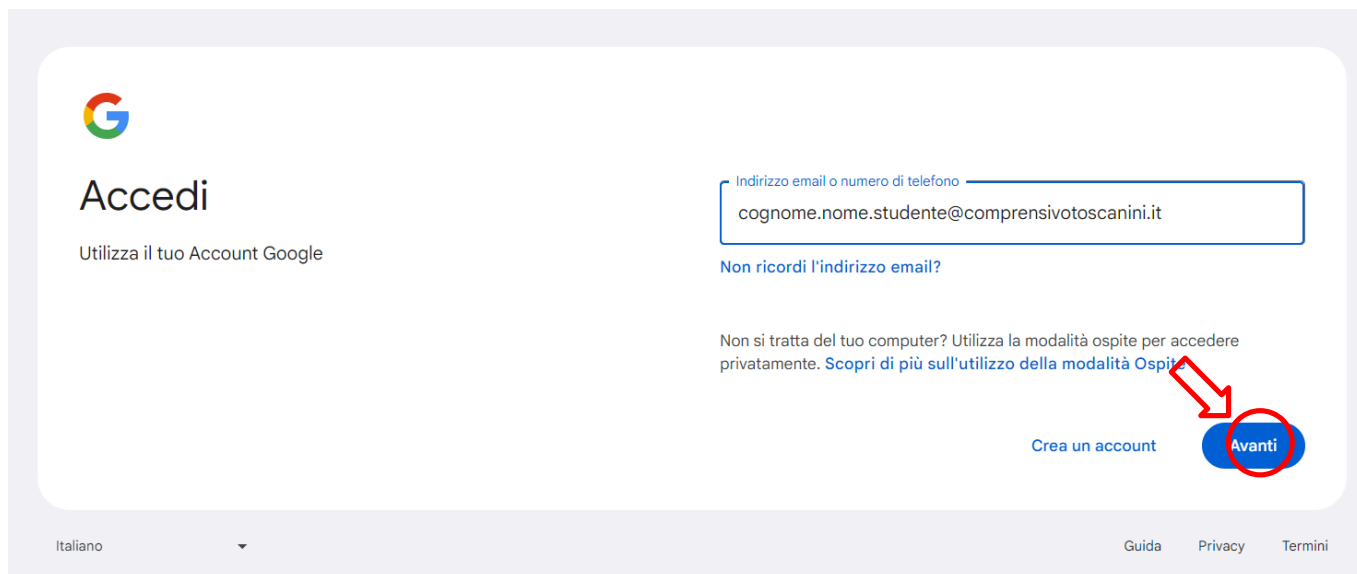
Accedi

Utilizza il tuo Account Google

Indirizzo email o numero di telefono

cognome.nome.studente@comprensivotoscanini.it

Non ricordi l'indirizzo email?

Non si tratta del tuo computer? Utilizza la modalità ospite per accedere privatamente. Scopri di più sull'utilizzo della modalità Ospite

Crea un account

Avanti

Italiano

Guida Privacy Termini